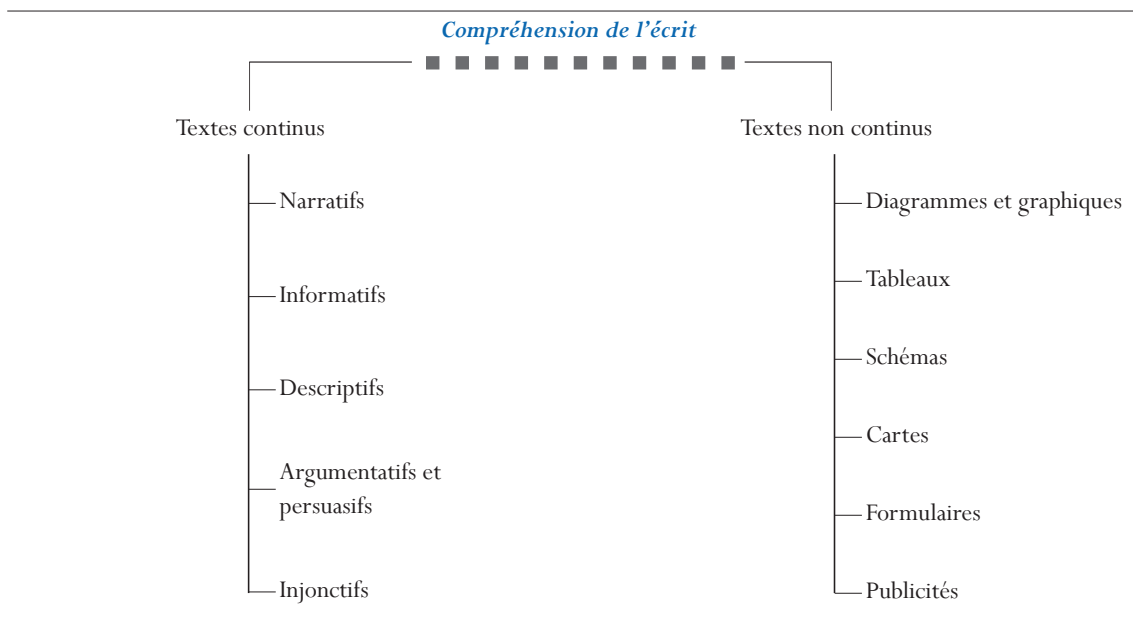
Compréhension de l'écrit

Textes continus

Narratifs

Informatifs

Descriptifs

Argumentatifs et persuasifs

Injonctifs

Textes non continus

Diagrammes et graphiques

Tableaux

Schémas

Cartes

Formulaires

Publicités